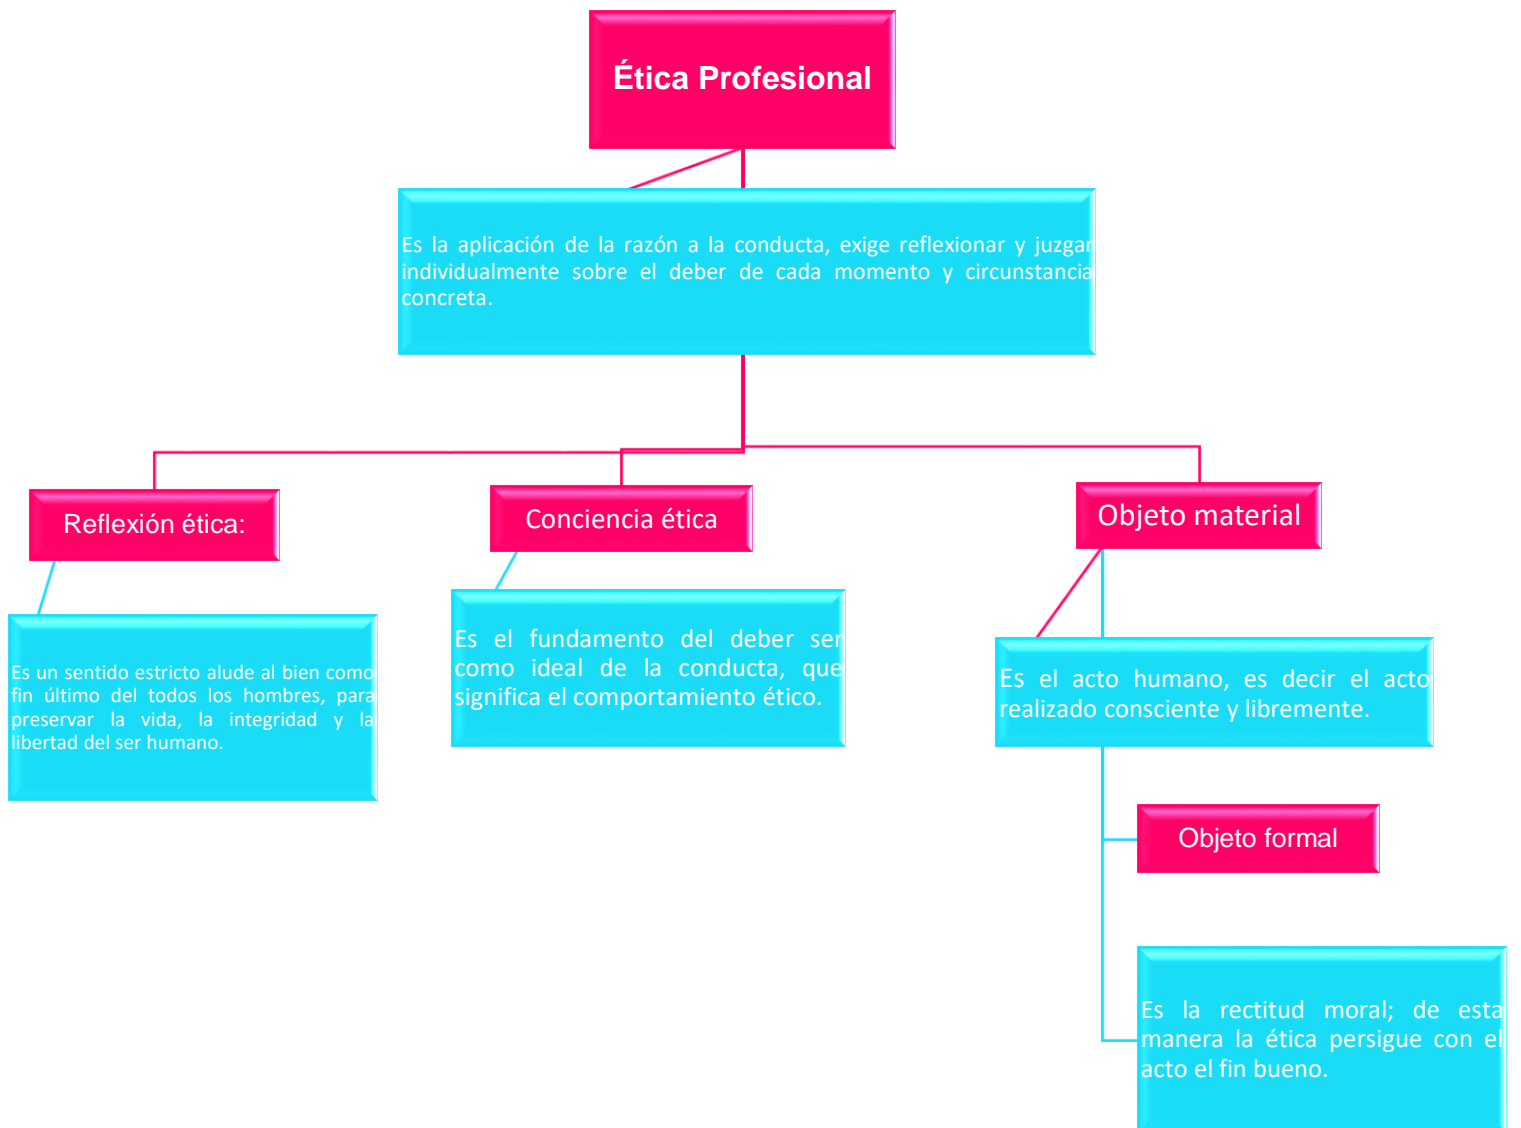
Ética Profesional

Es la aplicación de la razón a la conducta, exige reflexionar y juzgar individualmente sobre el deber de cada momento y circunstancia concreta.

Reflexión ética:

Es un sentido estricto alude al bien como fin último del todos los hombres, para preservar la vida, la integridad y la libertad del ser humano.

Conciencia ética

Es el fundamento del deber ser como ideal de la conducta, que significa el comportamiento ético.

Objeto material

Es el acto humano, es decir el acto realizado consciente y libremente.

Objeto formal

Es la rectitud moral; de esta manera la ética persigue con el acto el fin bueno.